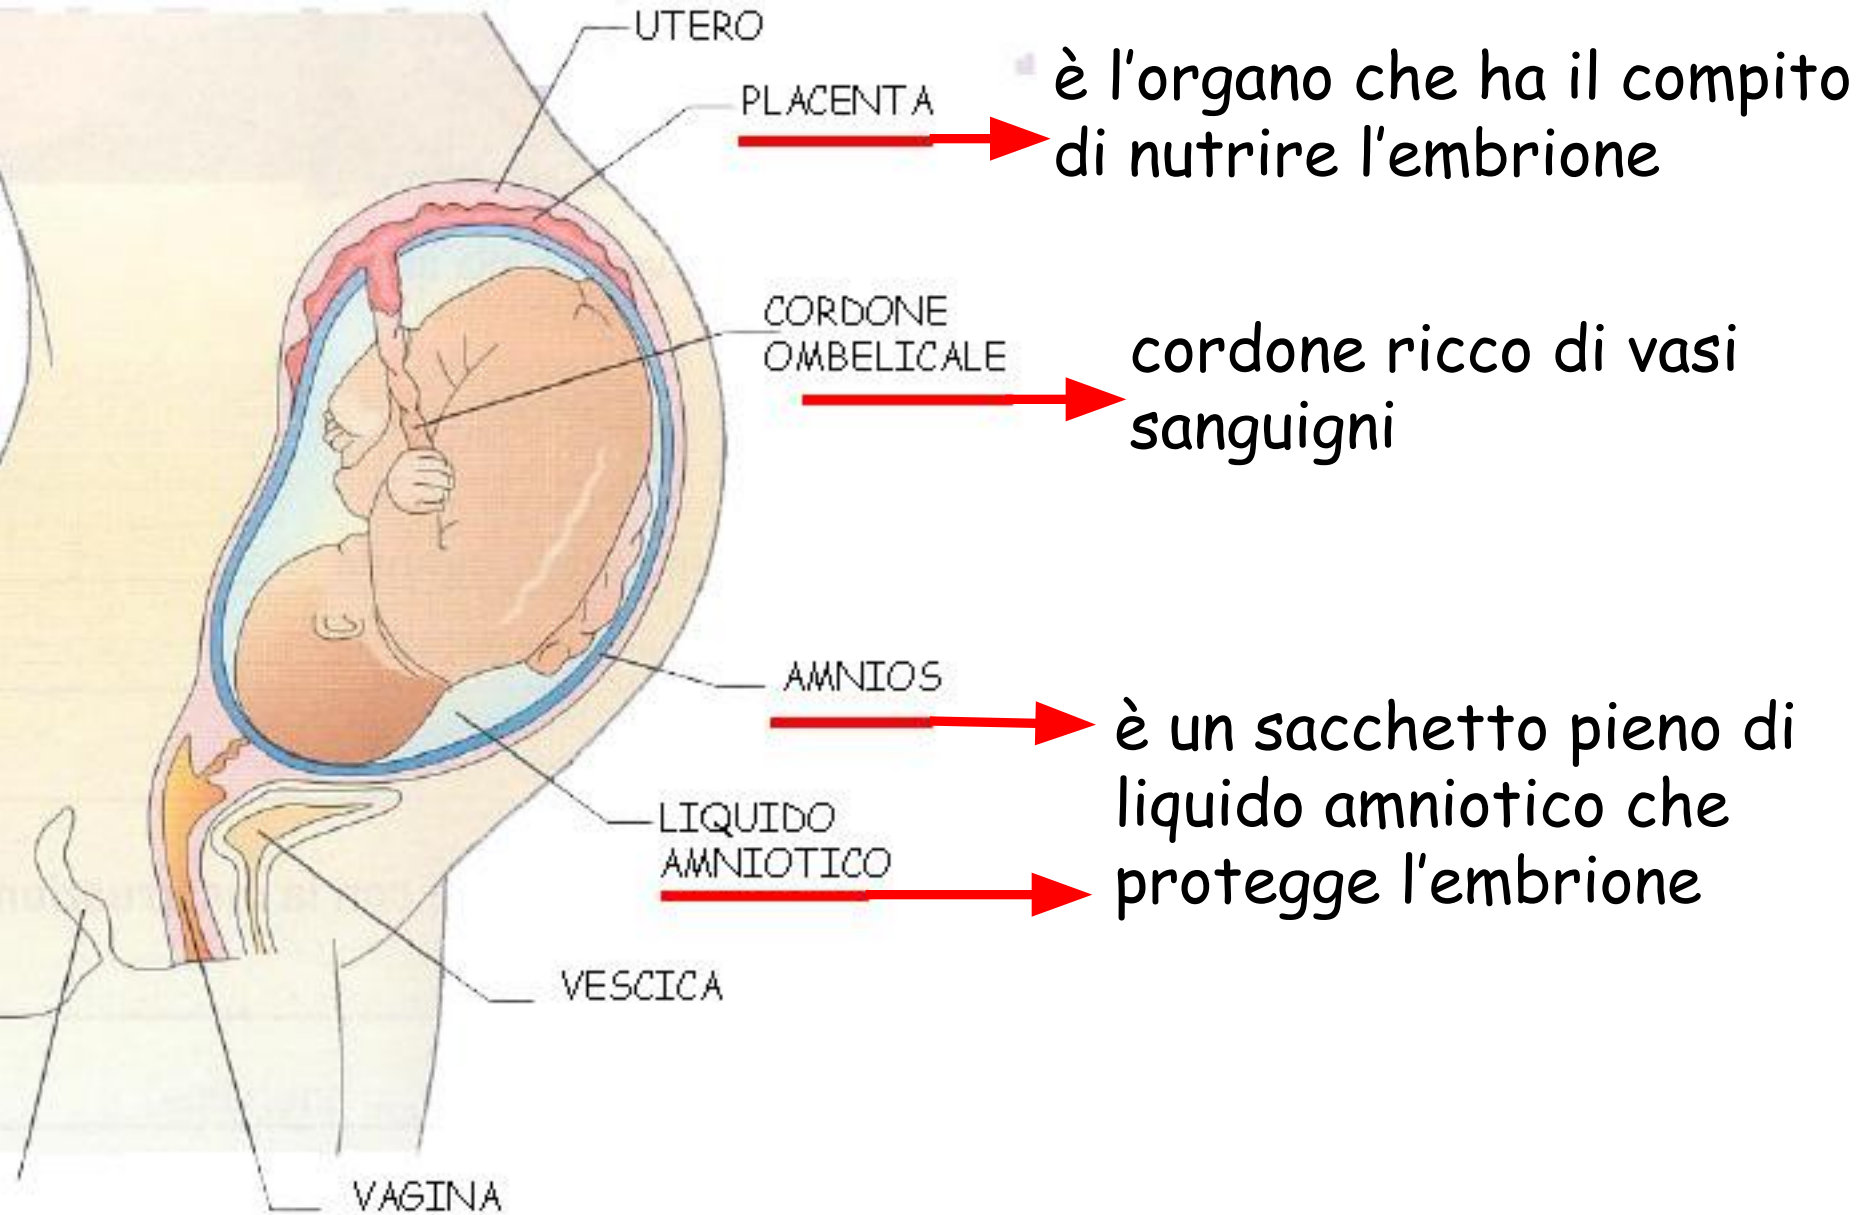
UTERO

PLACENTA

è l'organo che ha il compito di nutrire l'embrione

CORDONE OMBELICALE

cordone ricco di vasi sanguigni

AMNIOS

è un sacchetto pieno di liquido amniotico che protegge l'embrione

LIQUIDO AMNIOTICO

VESCICA

VAGINA